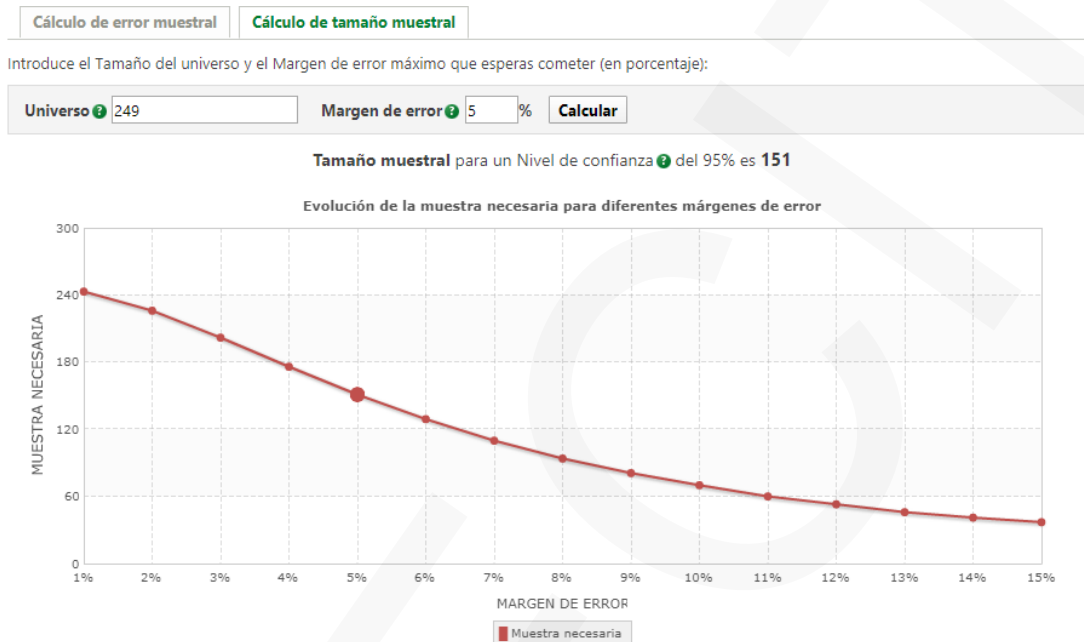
Cálculo de error muestral | Cálculo de tamaño muestral

Introduce el Tamaño del universo y el Margen de error máximo que esperas cometer (en porcentaje):

Universo 249 Margen de error 5 % Calcular

Tamaño muestral para un Nivel de confianza del 95% es 151

Evolución de la muestra necesaria para diferentes márgenes de error

MUESTRA NECESARIA

300
240
180
120
60
0

1% 2% 3% 4% 5% 6% 7% 8% 9% 10% 11% 12% 13% 14% 15%

MARGEN DE ERROR

Muestra necesaria